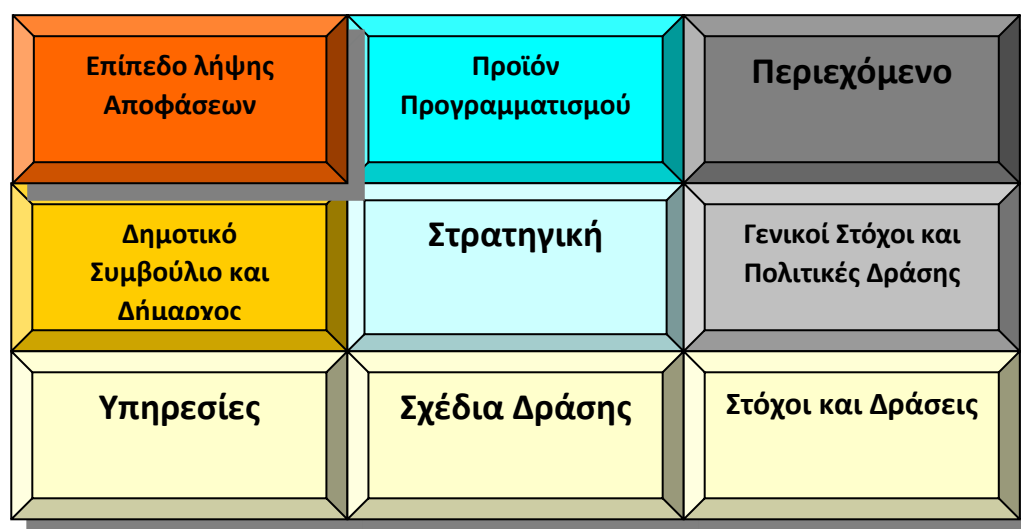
| Επίπεδο λήψης Αποφάσεων | Προϊόν Προγραμματισμού | Περιεχόμενο |
|---|---|---|
| Δημοτικό Συμβούλιο και Δήμαρχος | Στρατηγική | Γενικοί Στόχοι και Πολιτικές Δράσης |
| Υπηρεσίες | Σχέδια Δράσης | Στόχοι και Δράσεις |